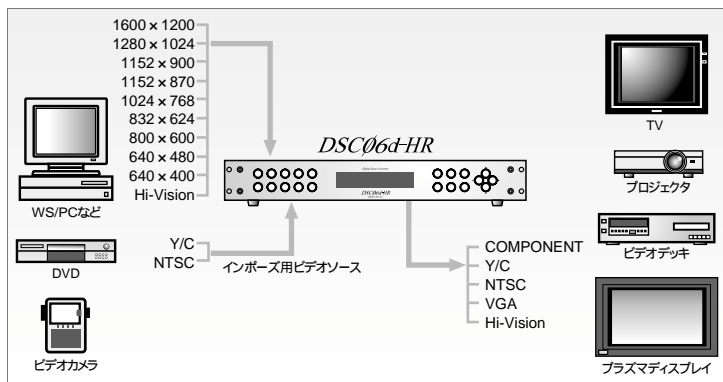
1600 × 1200
1280 × 1024
1152 × 900
1152 × 870
1024 × 768
832 × 624
800 × 600
640 × 480
640 × 400
Hi-Vision

DSC06d-HR

WS/PCなど

DVD

ビデオカメラ

Y/C
NTSC

インポーズ用ビデオソース

COMPONENT
Y/C
NTSC
VGA
Hi-Vision

TV

プロジェクタ

ビデオデッキ

プラズマディスプレイ